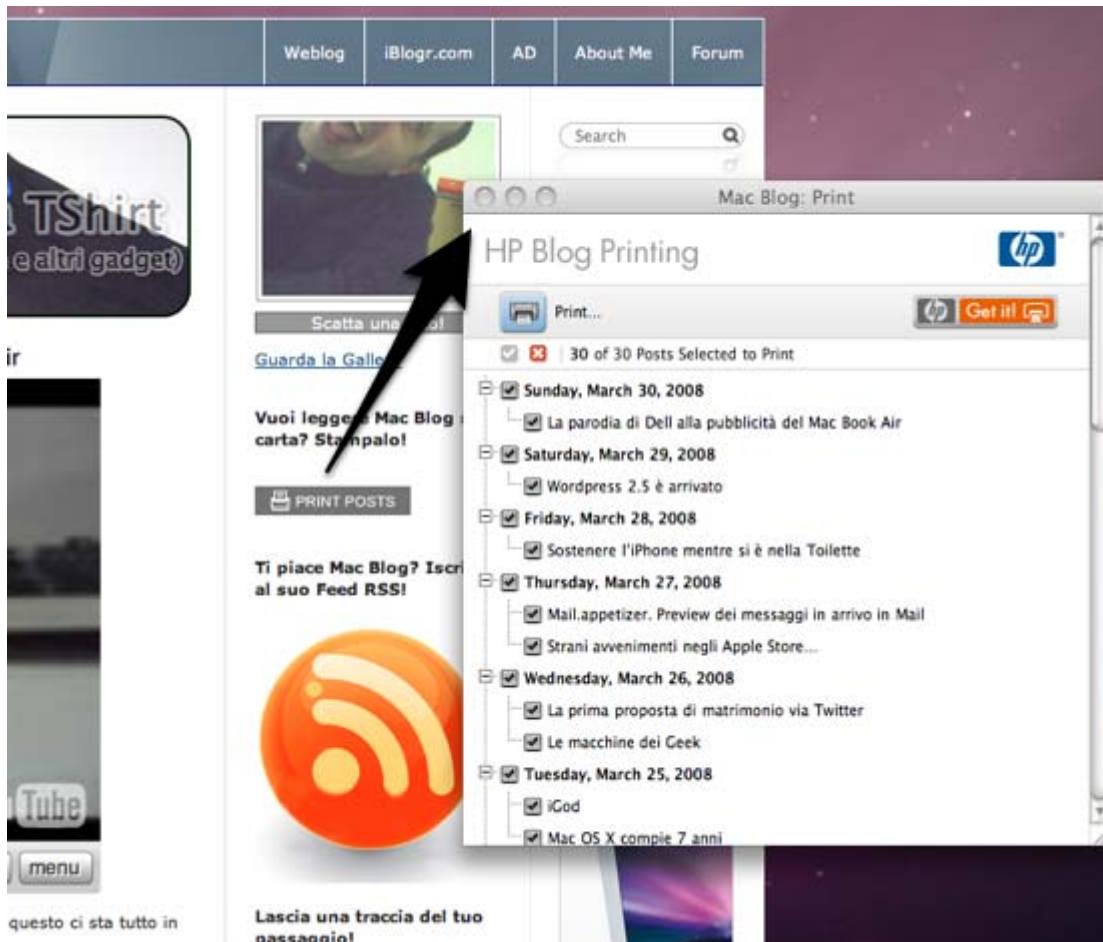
Weblog | iBlogr.com | AD | About Me | Forum

TShirt
e altri gadget)

ir

Tube

menu

questo ci sta tutto in

Scatta una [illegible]o!

Guarda la Galle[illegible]

Vuoi legge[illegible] Mac Blog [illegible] carta? Stampalo!

PRINT POSTS

Ti piace Mac Blog? Iscri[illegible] al suo Feed RSS!

Lascia una traccia del tuo passaggio!

Search

Mac Blog: Print

HP Blog Printing

hp

Print...

Get it!

30 of 30 Posts Selected to Print

Sunday, March 30, 2008
La parodia di Dell alla pubblicità del Mac Book Air
Saturday, March 29, 2008
Wordpress 2.5 è arrivato
Friday, March 28, 2008
Sostenere l'iPhone mentre si è nella Toilette
Thursday, March 27, 2008
Mail.appetizer. Preview dei messaggi in arrivo in Mail
Strani avvenimenti negli Apple Store...
Wednesday, March 26, 2008
La prima proposta di matrimonio via Twitter
Le macchine dei Geek
Tuesday, March 25, 2008
iGod
Mac OS X compie 7 anni